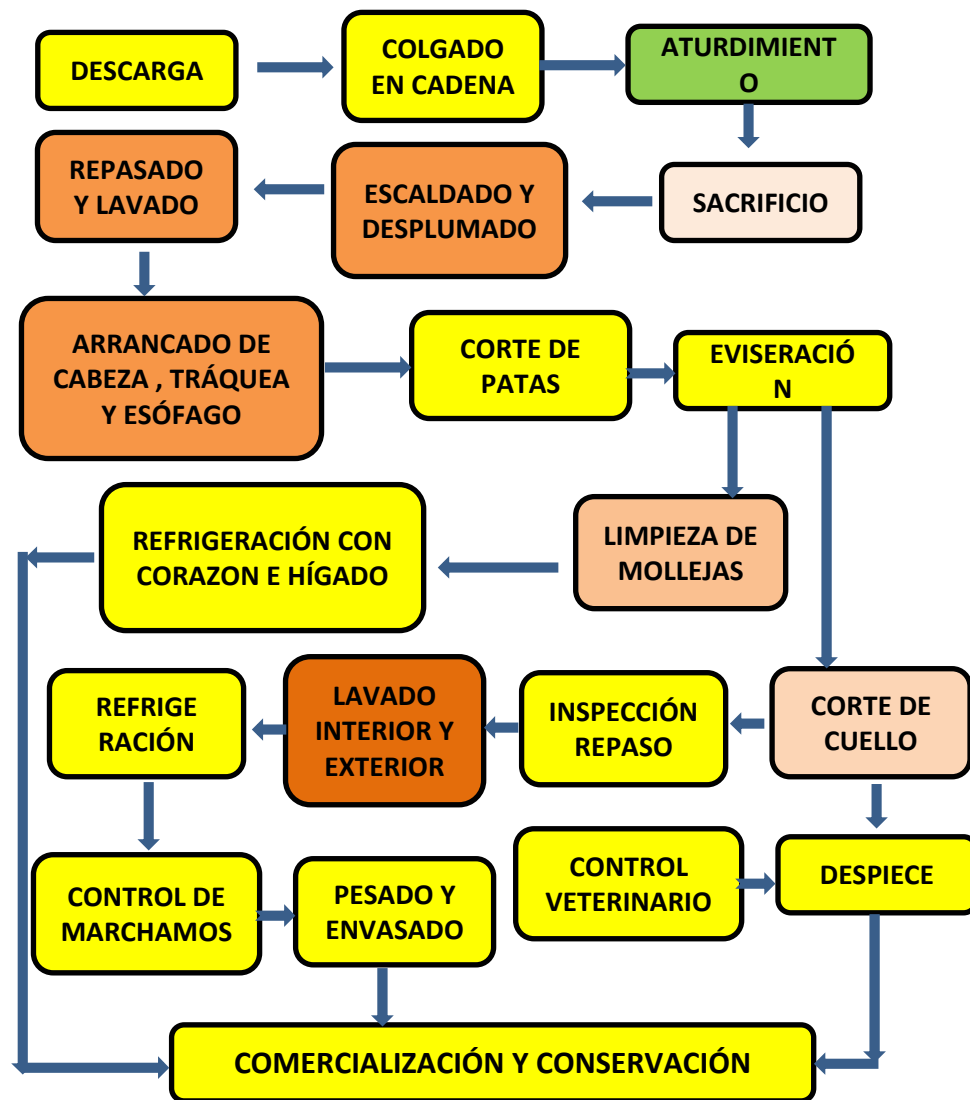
DESCARGA

COLGADO EN CADENA

ATURDIMIENT O

SACRIFICIO

ESCALDADO Y DESPLUMADO

REPASADO Y LAVADO

ARRANCADO DE CABEZA , TRÁQUEA Y ESÓFAGO

CORTE DE PATAS

EVISERACIÓ N

LIMPIEZA DE MOLLEJAS

REFRIGERACIÓN CON CORAZON E HÍGADO

CORTE DE CUELLO

INSPECCIÓN REPASO

LAVADO INTERIOR Y EXTERIOR

REFRIGE RACIÓN

CONTROL DE MARCHAMOS

PESADO Y ENVASADO

CONTROL VETERINARIO

DESPIECE

COMERCIALIZACIÓN Y CONSERVACIÓN